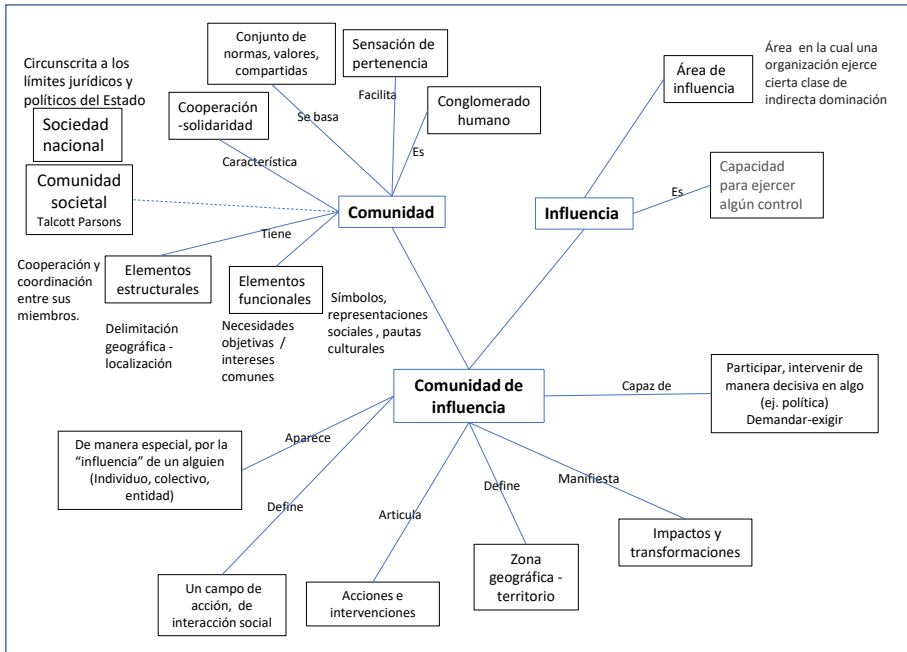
Circunscrita a los límites jurídicos y políticos del Estado

Sociedad nacional

Comunidad societal
Talcott Parsons

Conjunto de normas, valores, compartidas

Sensación de pertenencia

Cooperación -solidaridad

Se basa

Facilita

Conglomerado humano

Es

Característica

Comunidad

Tiene

Área de influencia

Área en la cual una organización ejerce cierta clase de indirecta dominación

Influencia

Es

Capacidad para ejercer algún control

Cooperación y coordinación entre sus miembros.

Elementos estructurales

Elementos funcionales

Símbolos, representaciones sociales , pautas culturales

Delimitación geográfica - localización

Necesidades objetivas / intereses comunes

Comunidad de influencia

Capaz de

Participar, intervenir de manera decisiva en algo (ej. política)
Demandar-exigir

Aparece

De manera especial, por la "influencia" de un alguien (Individuo, colectivo, entidad)

Define

Articula

Define

Manifiesta

Impactos y transformaciones

Zona geográfica - territorio

Acciones e intervenciones

Un campo de acción, de interacción social